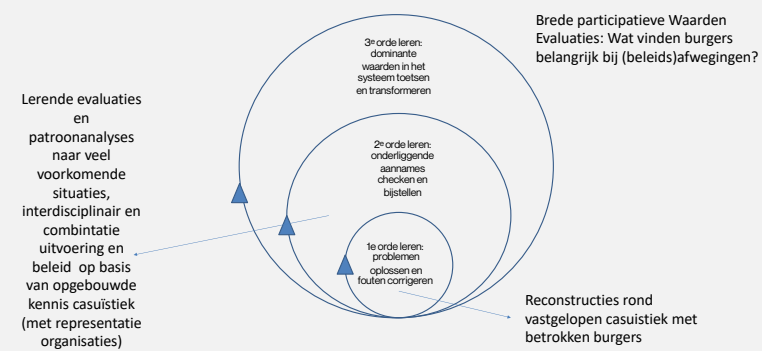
Brede participatieve Waarden Evaluaties: Wat vinden burgers belangrijk bij (beleids)afwegingen?

3e orde leren: dominante waarden in het systeem toetsen en transformeren

Lerende evaluaties en patroonanalyses naar veel voorkomende situaties, interdisciplinair en combintatie uitvoering en beleid op basis van opgebouwde kennis casuïstiek (met representatie organisaties)

2e orde leren: onderliggende aannames checken en bijstellen

1e orde leren: problemen oplossen en fouten corrigeren

Reconstructies rond vastgelopen casuistiek met betrokken burgers